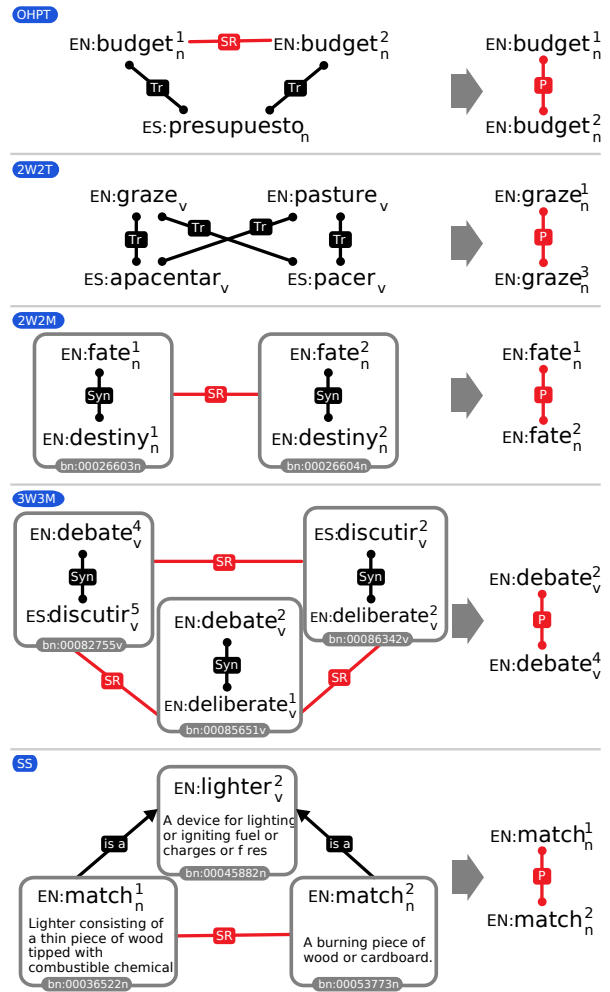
OHPT

EN:budget$^1_n$ SR EN:budget$^2_n$

Tr Tr

ES:presupuesto$_n$

EN:budget$^1_n$ P EN:budget$^2_n$

2W2T

EN:graze$_v$ EN:pasture$_v$

Tr Tr Tr Tr

ES:apacentar$_v$ ES:pacer$_v$

EN:graze$^1_n$ P EN:graze$^3_n$

2W2M

EN:fate$^1_n$ Syn EN:destiny$^1_n$ bn:00026603n

SR

EN:fate$^2_n$ Syn EN:destiny$^2_n$ bn:00026604n

EN:fate$^1_n$ P EN:fate$^2_n$

3W3M

EN:debate$^4_v$ Syn ES:discutir$^5_v$ bn:00082755v

SR

ES:discutir$^2_v$ Syn EN:deliberate$^2_v$ bn:00086342v

EN:debate$^2_v$ Syn EN:deliberate$^1_v$ bn:00085651v

SR SR

EN:debate$^2_v$ P EN:debate$^4_v$

SS

EN:lighter$^2_v$ A device for lighting or igniting fuel or charges or f res bn:00045882n

is a is a

EN:match$^1_n$ Lighter consisting of a thin piece of wood tipped with combustible chemical bn:00036522n

SR

EN:match$^2_n$ A burning piece of wood or cardboard. bn:00053773n

EN:match$^1_n$ P EN:match$^2_n$